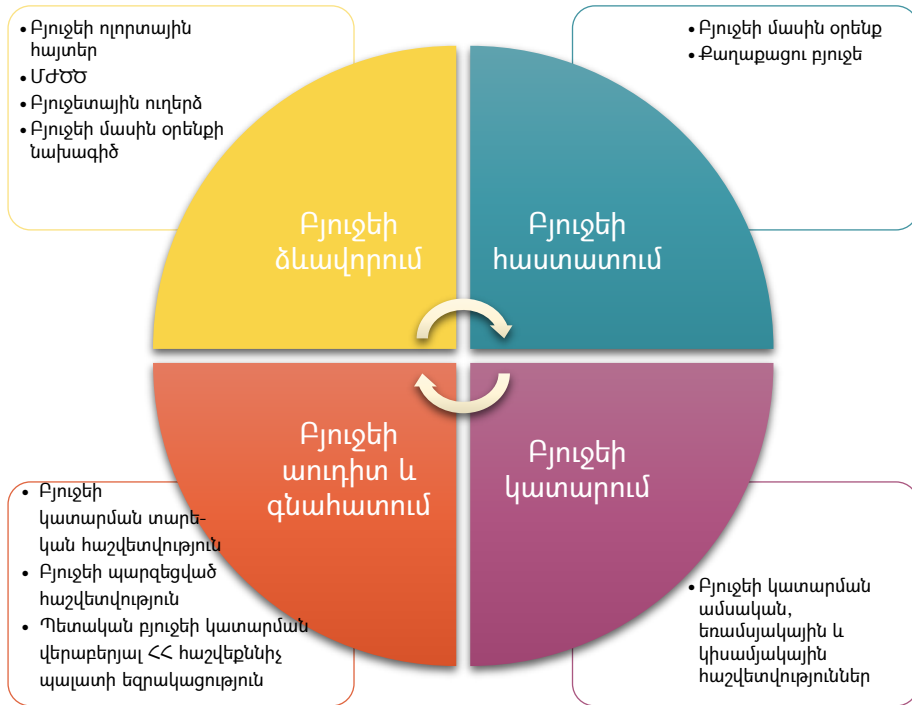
• Բյուջեի ոլորտային հայտեր
• ՄԺԾԾ
• Բյուջետային ուղերձ
• Բյուջեի մասին օրենքի նախագիծ

• Բյուջեի մասին օրենք
• Քաղաքացու բյուջե

Բյուջեի ձևավորում

Բյուջեի հաստատում

Բյուջեի աուդիտ և գնահատում

Բյուջեի կատարում

• Բյուջեի կատարման տարեկան հաշվետվություն
• Բյուջեի պարզեցված հաշվետվություն
• Պետական բյուջեի կատարման վերաբերյալ ՀՀ հաշվեքննիչ պալատի եզրակացություն

• Բյուջեի կատարման ամսական, եռամսյակային և կիսամյակային հաշվետվություններ